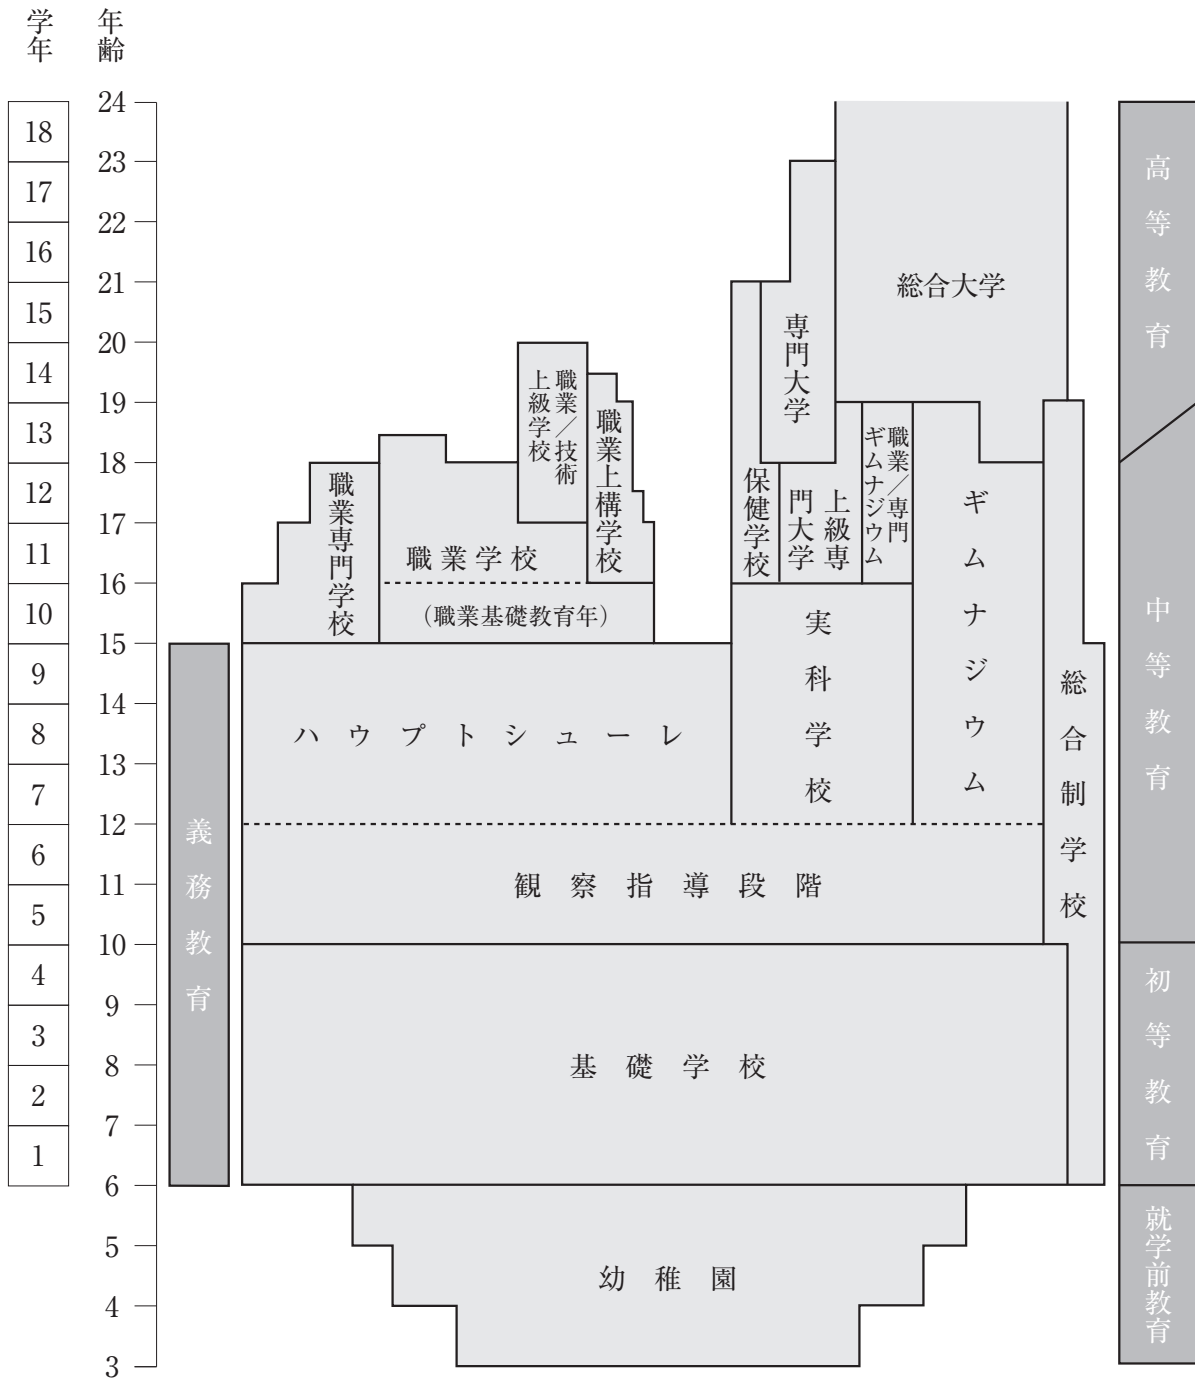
学年

年齢

18
17
16
15
14
13
12
11
10
9
8
7
6
5
4
3
2
1

24
23
22
21
20
19
18
17
16
15
14
13
12
11
10
9
8
7
6
5
4
3

総合大学

専門大学

職業/技術上級学校

職業上構学校

職業専門学校

職業学校

(職業基礎教育年)

保健学校

上級専門大学

職業/専門ギムナジウム

ギムナジウム

実科学校

ハウプトシューレ

総合制学校

観察指導段階

基礎学校

幼稚園

義務教育

高等教育

中等教育

初等教育

就学前教育